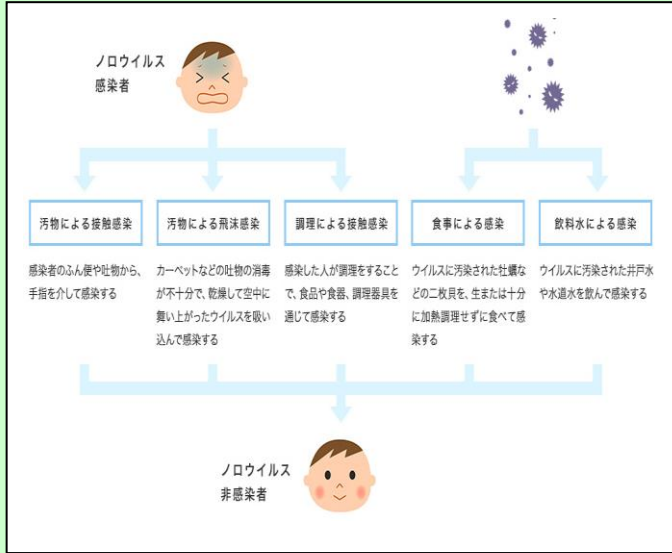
ノロウイルス
感染者

汚物による接触感染

感染者のふん便や吐物から、手指を介して感染する

汚物による飛沫感染

カーペットなどの吐物の消毒が不十分で、乾燥して空中に舞い上がったウイルスを吸い込んで感染する

調理による接触感染

感染した人が調理をすることで、食品や食器、調理器具を通じて感染する

食事による感染

ウイルスに汚染された牡蠣などの二枚貝を、生または十分に加熱調理せずに食べて感染する

飲料水による感染

ウイルスに汚染された井戸水や水道水を飲んで感染する

ノロウイルス
非感染者